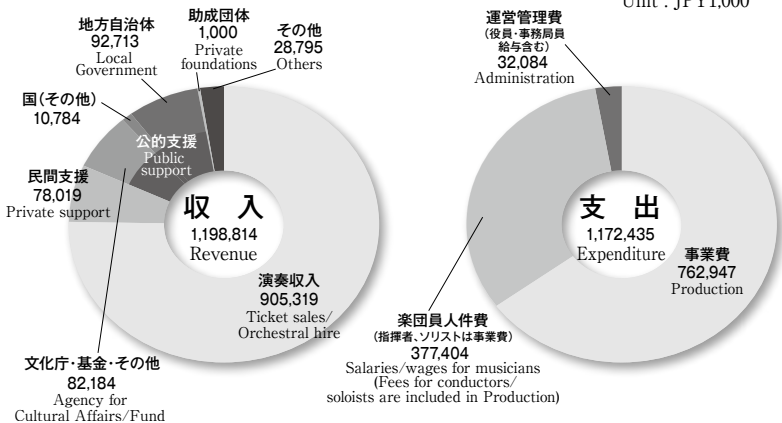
Unit : JPY1,000

地方自治体
92,713
Local Government

助成団体
1,000
Private foundations

その他
28,795
Others

国(その他)
10,784

公的支援
Public support

民間支援
78,019
Private support

収入
1,198,814
Revenue

演奏収入
905,319
Ticket sales/ Orchestral hire

文化庁・基金・その他
82,184
Agency for Cultural Affairs/Fund

運営管理費
(役員・事務局員給与含む)
32,084
Administration

支出
1,172,435
Expenditure

事業費
762,947
Production

楽団員人件費
(指揮者、ソリストは事業費)
377,404
Salaries/wages for musicians
(Fees for conductors/ soloists are included in Production)